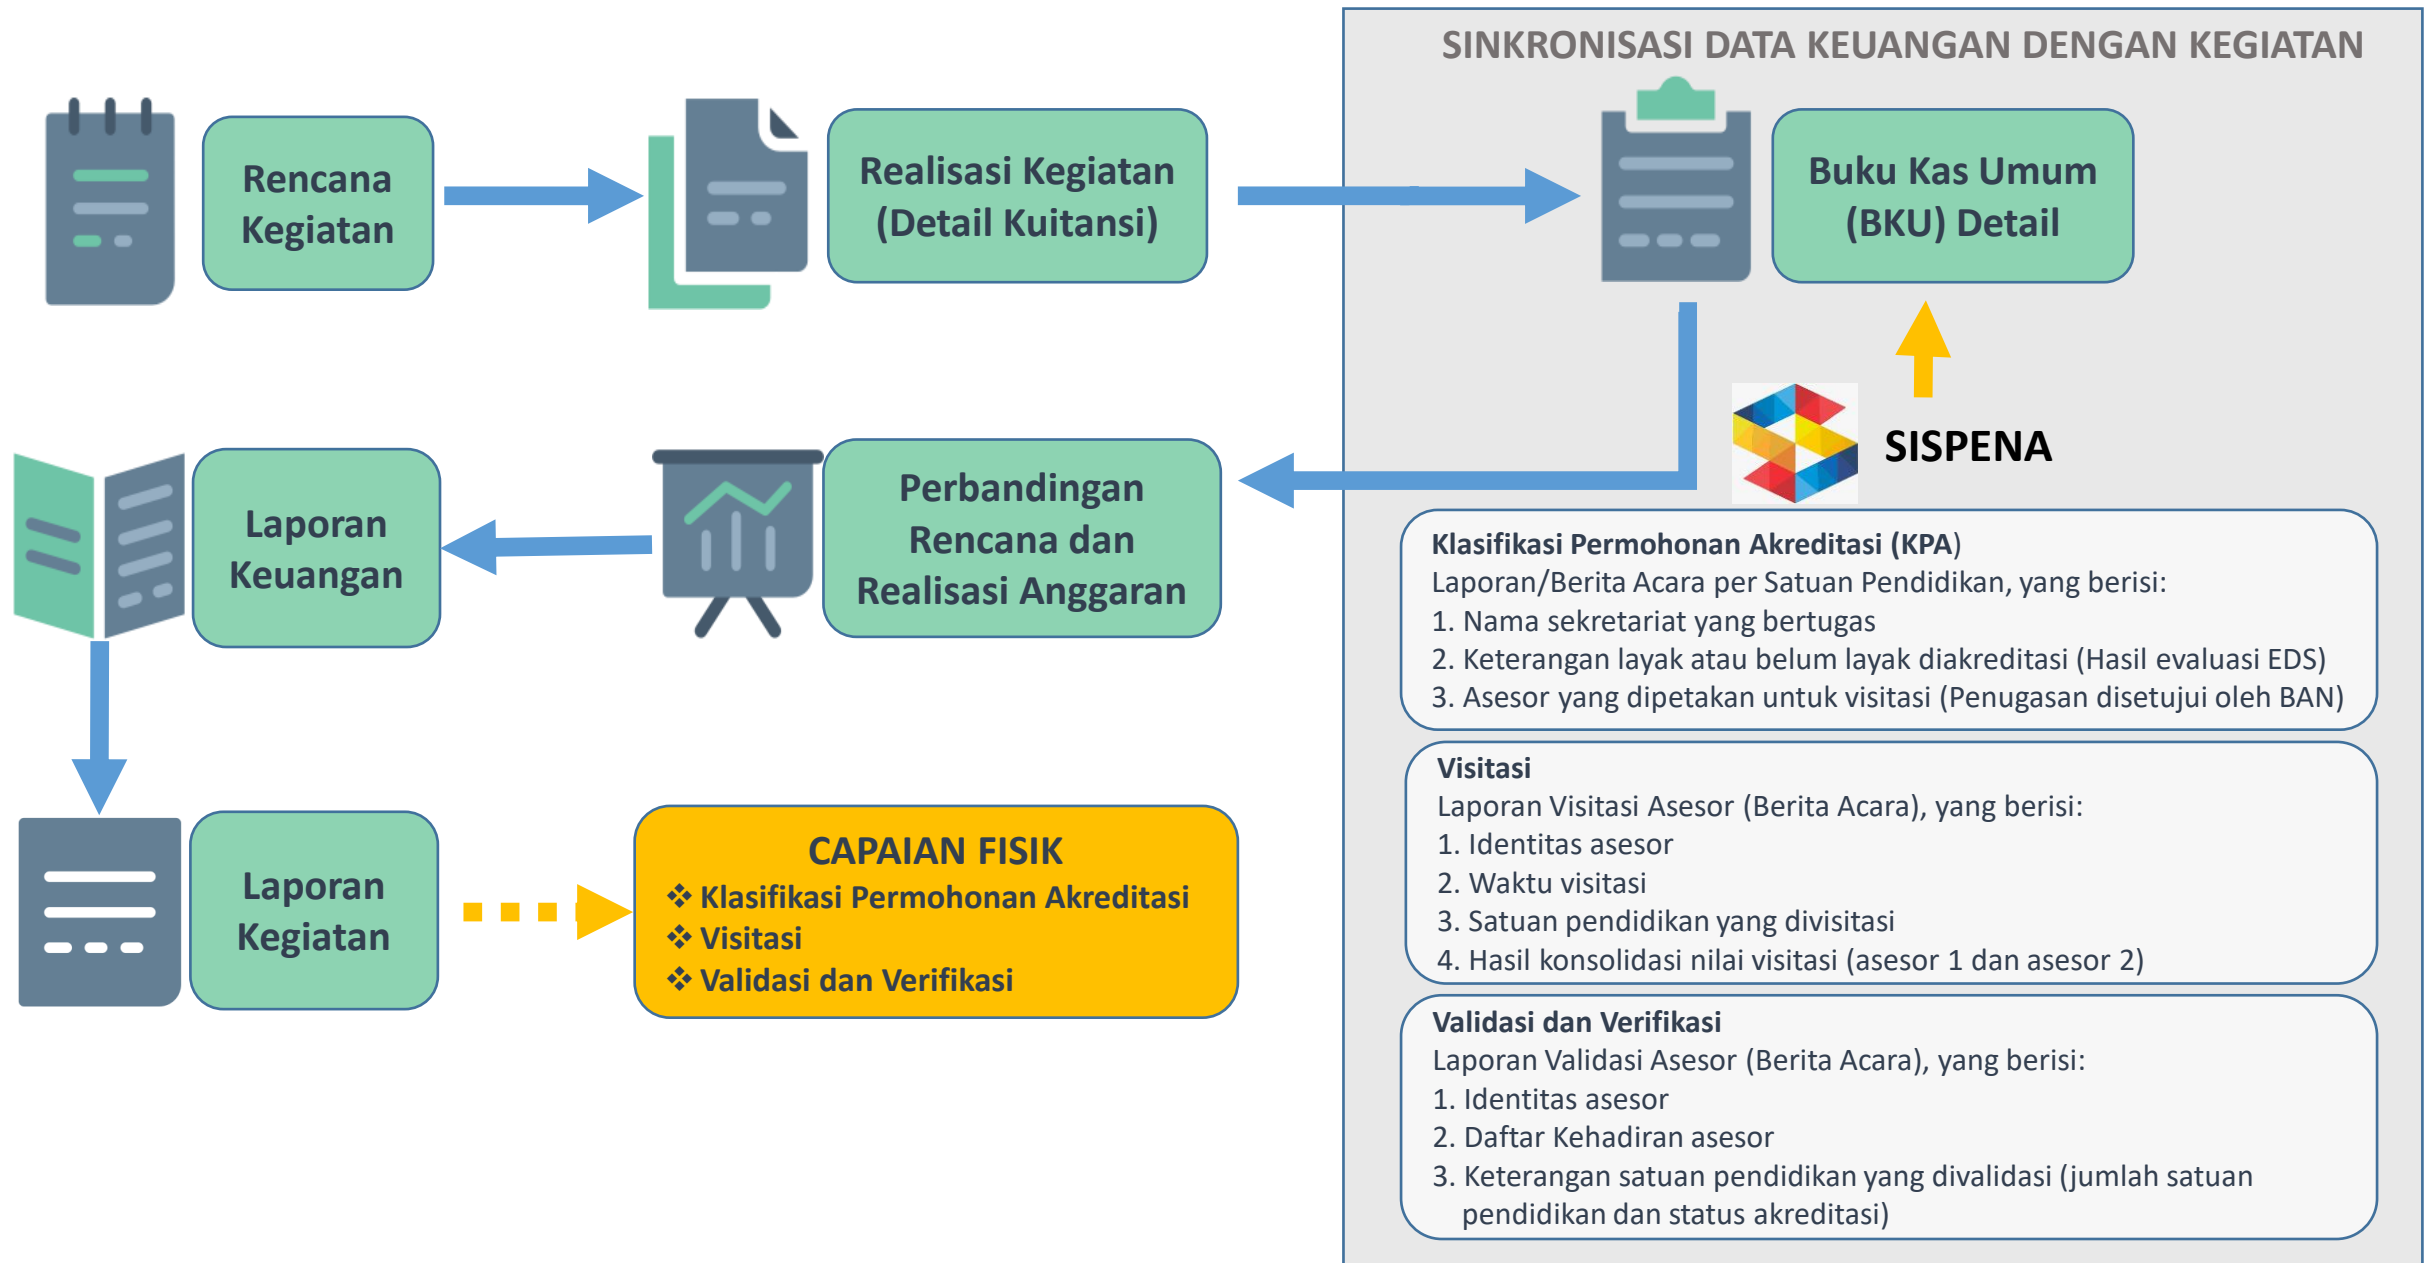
Rencana Kegiatan

Realisasi Kegiatan (Detail Kuitansi)

SINKRONISASI DATA KEUANGAN DENGAN KEGIATAN

Buku Kas Umum (BKU) Detail

SISPENA

Laporan Keuangan

Perbandingan Rencana dan Realisasi Anggaran

Klasifikasi Permohonan Akreditasi (KPA)
Laporan/Berita Acara per Satuan Pendidikan, yang berisi:
1. Nama sekretariat yang bertugas
2. Keterangan layak atau belum layak diakreditasi (Hasil evaluasi EDS)
3. Asesor yang dipetakan untuk visitasi (Penugasan disetujui oleh BAN)

Visitasi
Laporan Visitasi Asesor (Berita Acara), yang berisi:
1. Identitas asesor
2. Waktu visitasi
3. Satuan pendidikan yang divisitasi
4. Hasil konsolidasi nilai visitasi (asesor 1 dan asesor 2)

Laporan Kegiatan

CAPAIAN FISIK
❖ Klasifikasi Permohonan Akreditasi
❖ Visitasi
❖ Validasi dan Verifikasi

Validasi dan Verifikasi
Laporan Validasi Asesor (Berita Acara), yang berisi:
1. Identitas asesor
2. Daftar Kehadiran asesor
3. Keterangan satuan pendidikan yang divalidasi (jumlah satuan pendidikan dan status akreditasi)